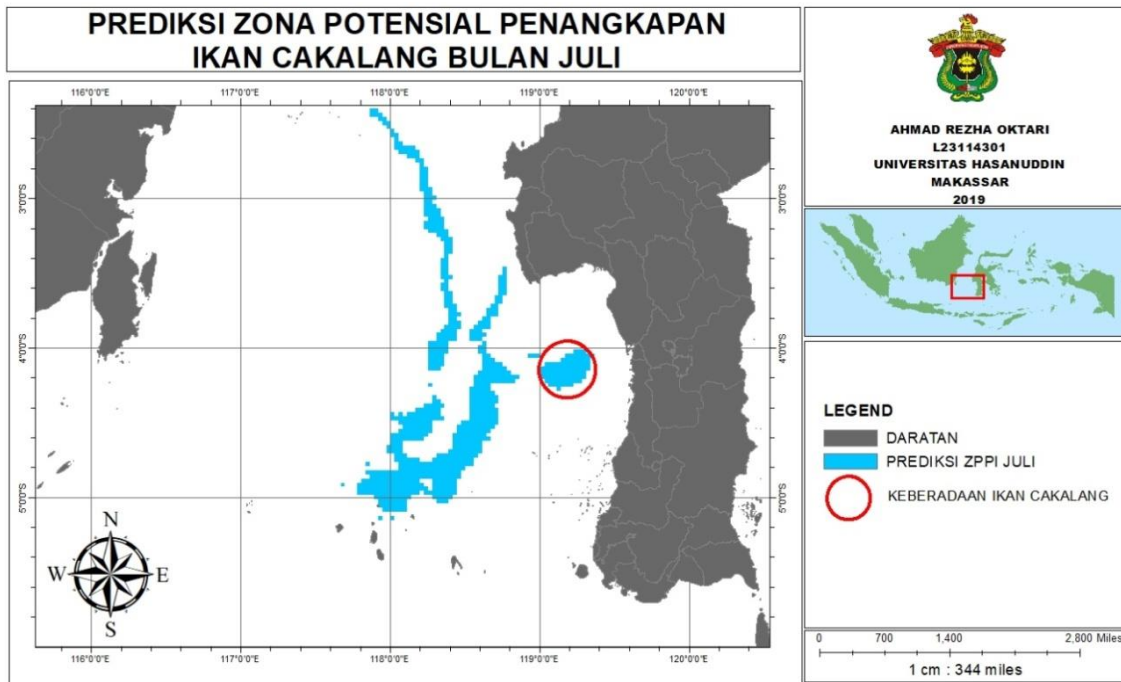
PREDIKSI ZONA POTENSIAL PENANGKAPAN IKAN CAKALANG BULAN JULI

116°0'0"E 117°0'0"E 118°0'0"E 119°0'0"E 120°0'0"E

3°0'0"S 4°0'0"S 5°0'0"S

3°0'0"S 4°0'0"S 5°0'0"S

N
W E
S

116°0'0"E 117°0'0"E 118°0'0"E 119°0'0"E 120°0'0"E

AHMAD REZHA OKTARI
L23114301
UNIVERSITAS HASANUDDIN
MAKASSAR
2019

LEGEND
DARATAN
PREDIKSI ZPPI JULI
KEBERADAAN IKAN CAKALANG

0 700 1,400 2,800 Miles
1 cm : 344 miles